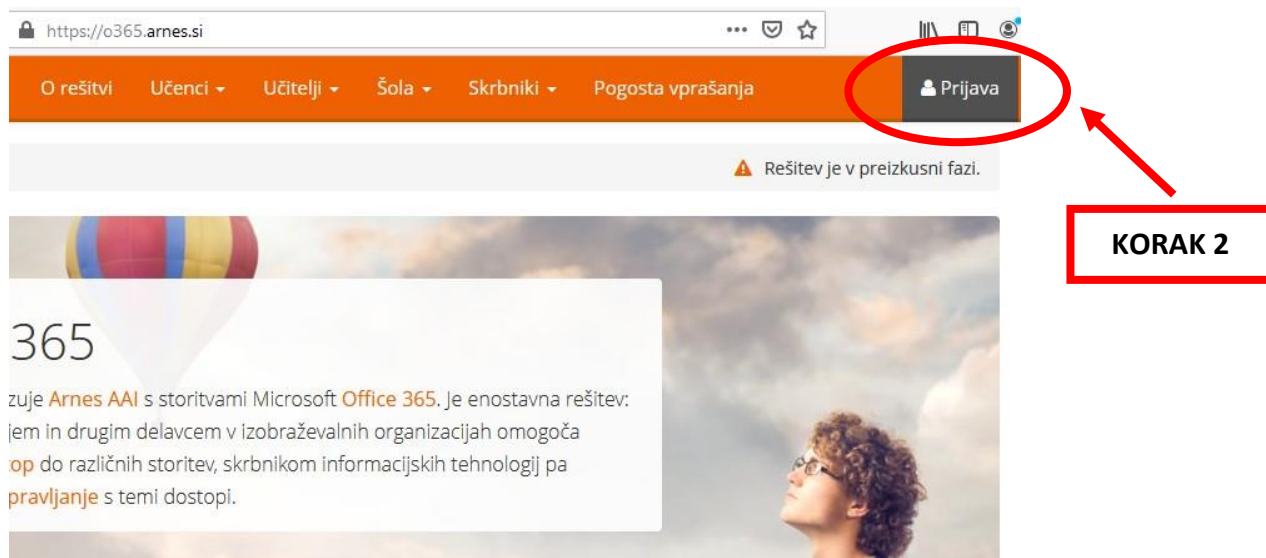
https://o365.arnes.si

O rešitvi Učenci ▾ Učitelji ▾ Šola ▾ Skrbniki ▾ Pogosta vprašanja

Prijava

Rešitev je v preizkusni fazi.

KORAK 2

365

zuje Arnes AAI s storitvami Microsoft Office 365. Je enostavna rešitev: jem in drugim delavcem v izobraževalnih organizacijah omogoča top do različnih storitev, skrbnikom informacijskih tehnologij pa pravljanje s temi dostopi.